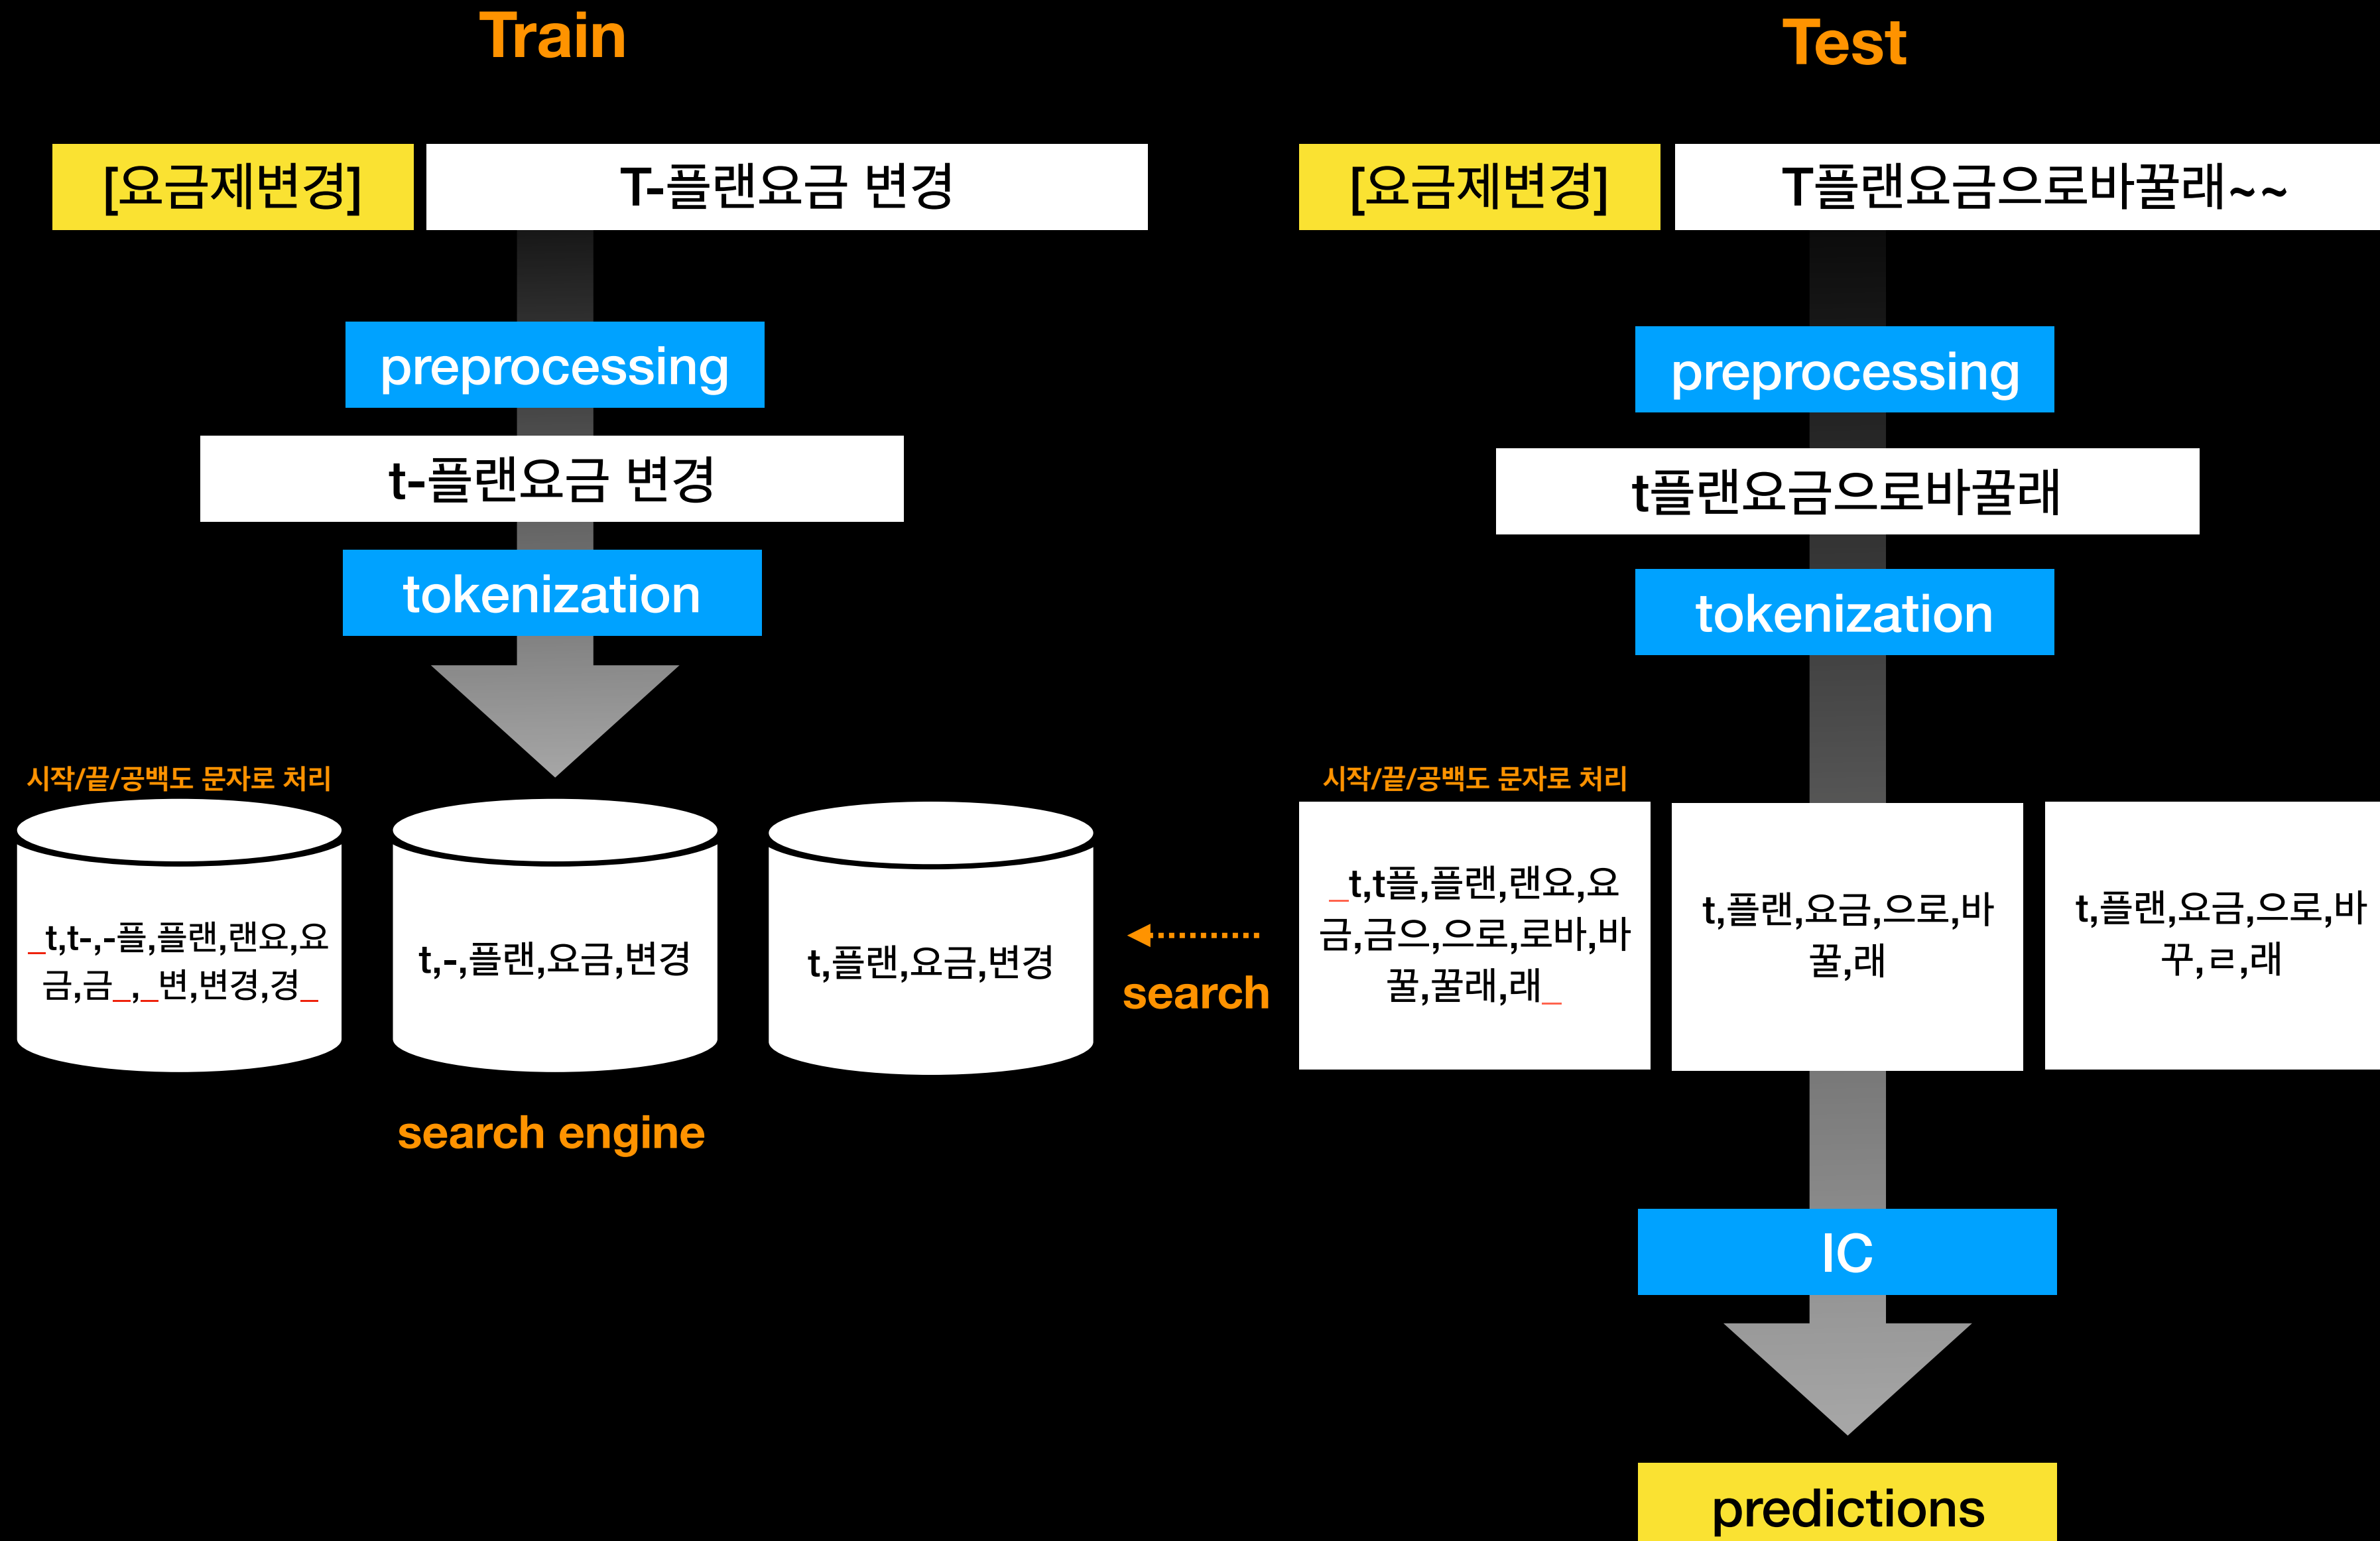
Train

[요금제변경] T-플랜요금 변경

preprocessing

t-플랜요금 변경

tokenization

시작/끝/공백도 문자로 처리

_t,t-,-플,플랜,랜요,요금,금_,_변,변경,경_

t,-,플랜,요금,변경

t,플랜,요금,변경

search engine

search

Test

[요금제변경] T플랜요금으로바꿀래~~

preprocessing

t플랜요금으로바꿀래

tokenization

시작/끝/공백도 문자로 처리

_t,t플,플랜,랜요,요금,금으,으로,로바,바꿀,꿀래,래_

t,플랜,요금,으로,바꿀,래

t,플랜,요금,으로,바꾸,ㄹ,래

IC

predictions